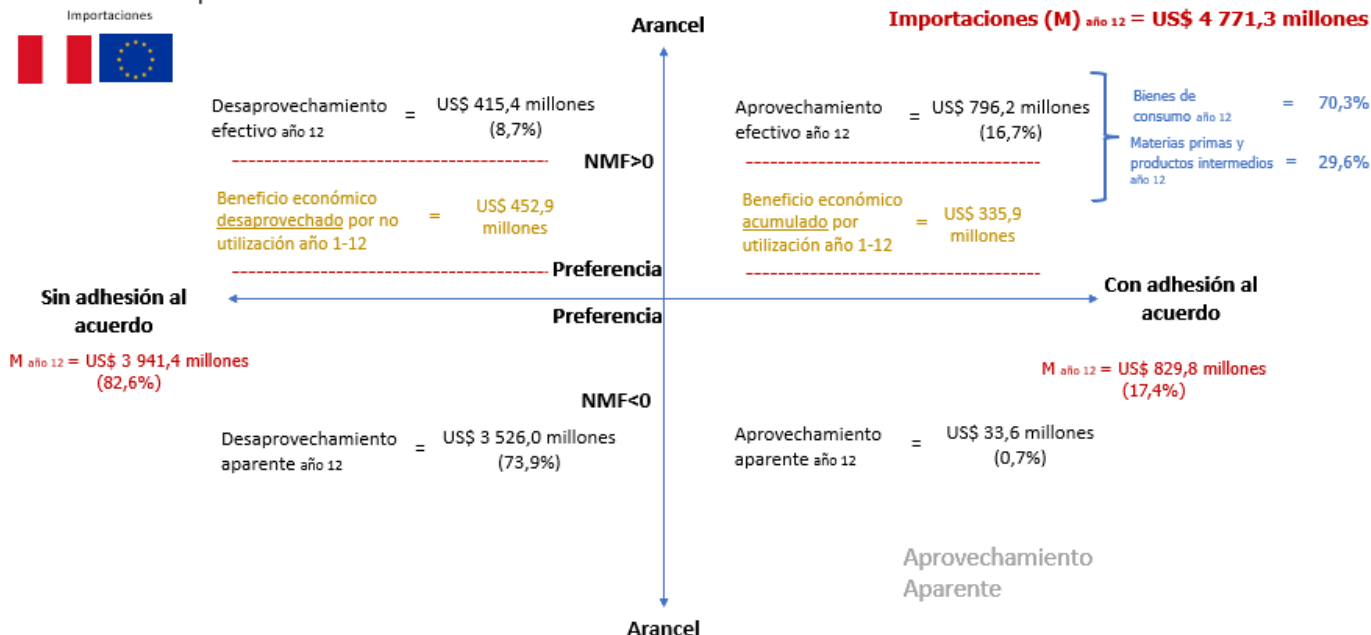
Importaciones

Arancel

Importaciones (M) año 12 = US$ 4 771,3 millones

Desaprovechamiento efectivo año 12 = US$ 415,4 millones (8,7%)

Aprovechamiento efectivo año 12 = US$ 796,2 millones (16,7%)

Bienes de consumo año 12 = 70,3%

Materias primas y productos intermedios año 12 = 29,6%

NMF>0

Beneficio económico desaprovechado por no utilización año 1-12 = US$ 452,9 millones

Beneficio económico acumulado por utilización año 1-12 = US$ 335,9 millones

Preferencia

Sin adhesión al acuerdo

Con adhesión al acuerdo

Preferencia

M año 12 = US$ 3 941,4 millones (82,6%)

M año 12 = US$ 829,8 millones (17,4%)

NMF<0

Desaprovechamiento aparente año 12 = US$ 3 526,0 millones (73,9%)

Aprovechamiento aparente año 12 = US$ 33,6 millones (0,7%)

Aprovechamiento Aparente

Arancel